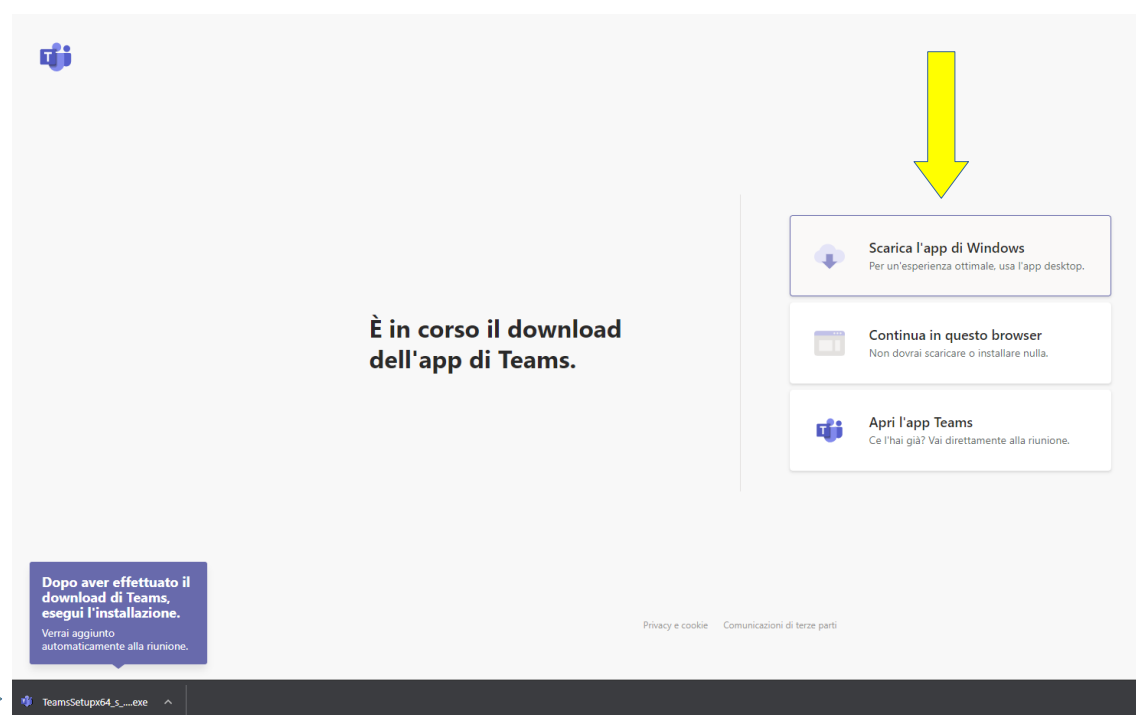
È in corso il download dell'app di Teams.

Scarica l'app di Windows
Per un'esperienza ottimale, usa l'app desktop.

Continua in questo browser
Non dovrai scaricare o installare nulla.

Apri l'app Teams
Ce l'hai già? Vai direttamente alla riunione.

Dopo aver effettuato il download di Teams, esegui l'installazione.
Verrai aggiunto automaticamente alla riunione.

Privacy e cookie   Comunicazioni di terze parti

TeamsSetupx64_s_....exe